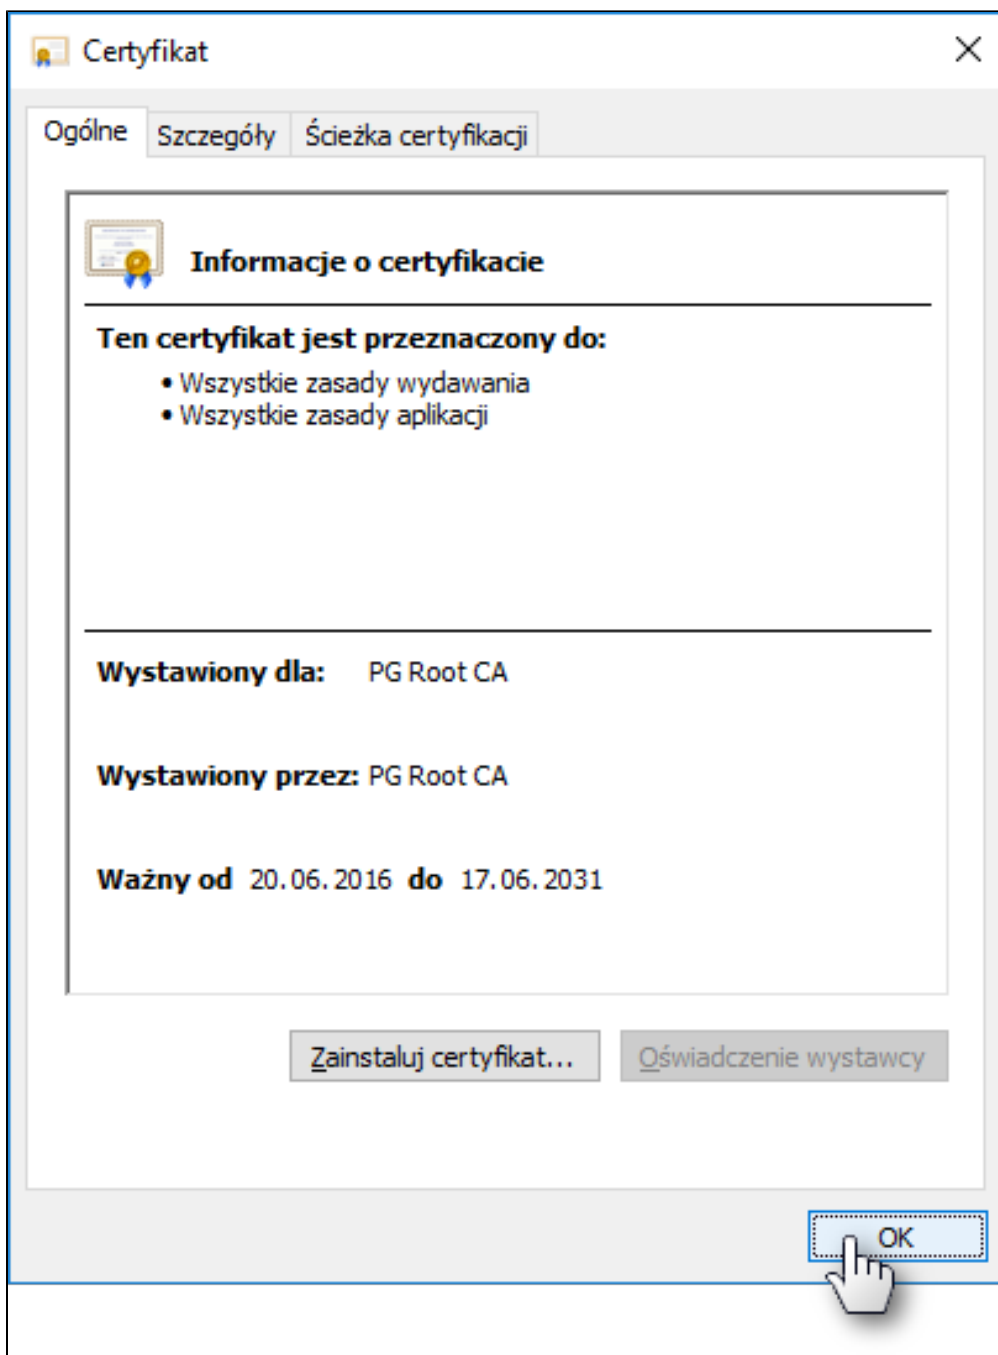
Certyfikat

Ogólne | Szczegóły | Ścieżka certyfikacji

Informacje o certyfikacie

Ten certyfikat jest przeznaczony do:

• Wszystkie zasady wydawania
• Wszystkie zasady aplikacji

Wystawiony dla: PG Root CA

Wystawiony przez: PG Root CA

Ważny od 20.06.2016 do 17.06.2031

Zainstaluj certyfikat...

Oświadczenie wystawcy

OK